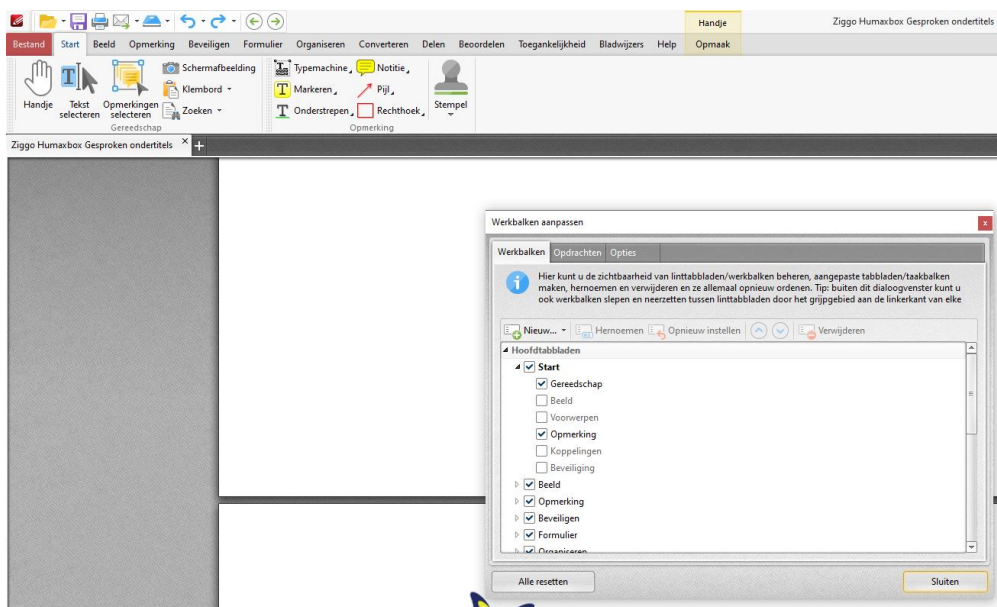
Handje
Ziggo Humaxbox Gesproken ondertitels
Bestand Start Beeld Opmerking Beveiligen Formulier Organiseren Converteren Delen Beoordelen Toegankelijkheid Bladwijzers Help Opmaak

Handje Tekst selecteren Opmerkingen selecteren Schermafbeelding Klembord Zoeken
Gereedschap
Typemachine Notitie Markeren Pijl Onderstrepen Rechthoek Stempel
Opmerking

Ziggo Humaxbox Gesproken ondertitels ×

Werkbalken aanpassen
x
Werkbalken Opdrachten Opties

Hier kunt u de zichtbaarheid van linttabbladen/werkbalken beheren, aangepaste tabbladen/taakbalken maken, hernoemen en verwijderen en ze allemaal opnieuw ordenen. Tip: buiten dit dialoogvenster kunt u ook werkbalken slepen en neerzetten tussen linttabbladen door het grijpgebied aan de linkerkant van elke

Nieuw... Hernoemen Opnieuw instellen Verwijderen

Hoofdtabbladen
Start
Gereedschap
Beeld
Voorwerpen
Opmerking
Koppelingen
Beveiliging
Beeld
Opmerking
Beveiligen
Formulier
Organiseren

Alle resetten
Sluiten